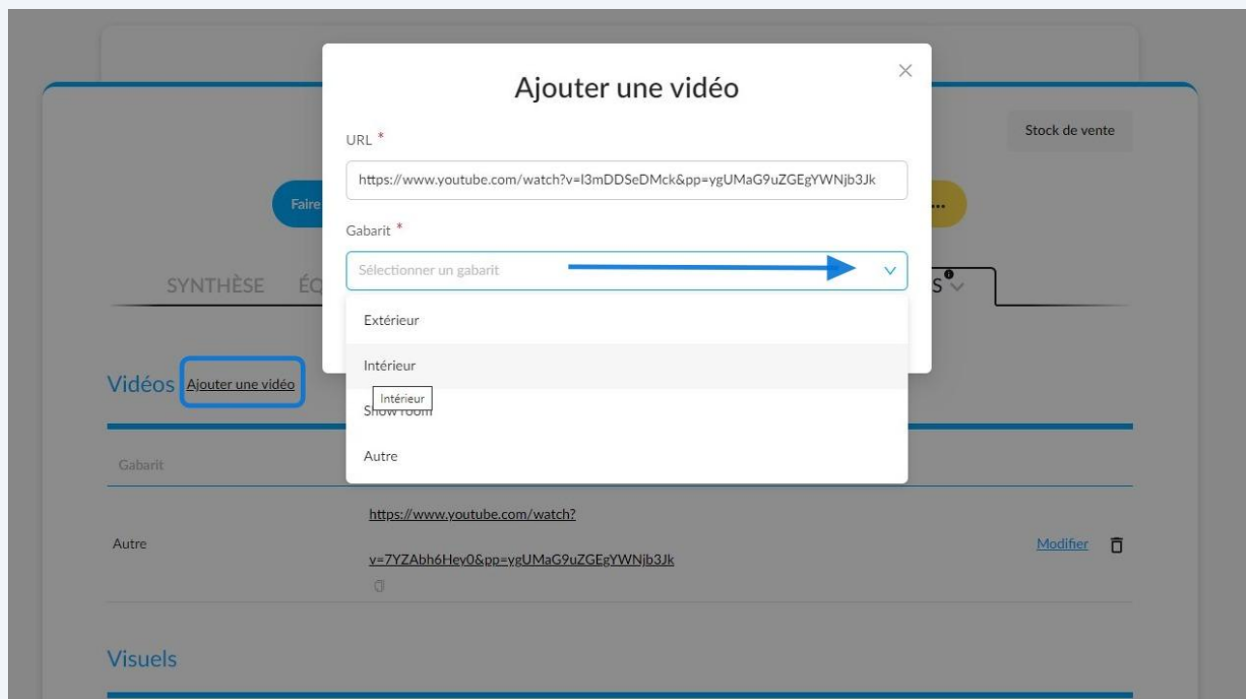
Ajouter une vidéo

URL *

https://www.youtube.com/watch?v=l3mDDSeDMck&pp=ygUMaG9uZGEgYWNjb3Jk

Gabarit *

Sélectionner un gabarit

Extérieur

Intérieur

Intérieur

Show room

Autre

Stock de vente

Faire

...

SYNTHÈSE ÉQ

S

Vidéos Ajouter une vidéo

Gabarit

Autre

https://www.youtube.com/watch?v=7YZAbh6Hey0&pp=ygUMaG9uZGEgYWNjb3Jk

Modifier

Visuels